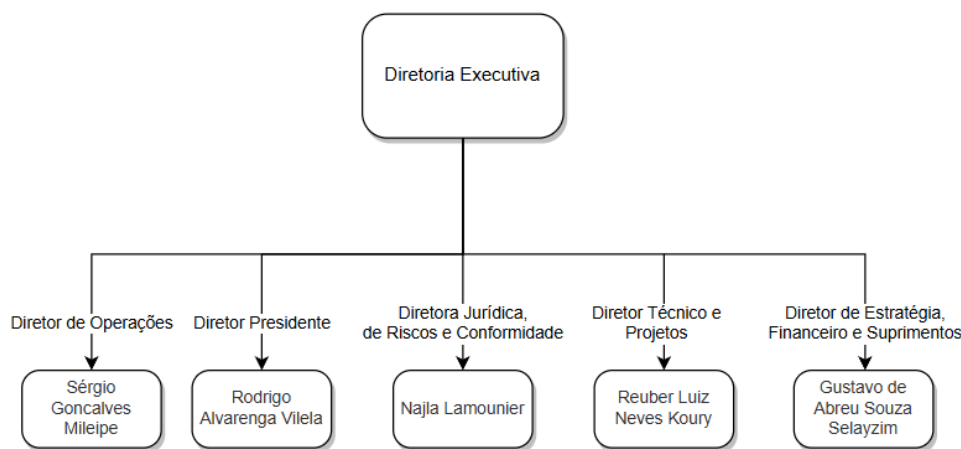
Diretoria Executiva

Diretor de Operações

Sérgio Goncalves Mileipe

Diretor Presidente

Rodrigo Alvarenga Vilela

Diretora Jurídica, de Riscos e Conformidade

Najla Lamounier

Diretor Técnico e Projetos

Reuber Luiz Neves Koury

Diretor de Estratégia, Financeiro e Suprimentos

Gustavo de Abreu Souza Selayzim